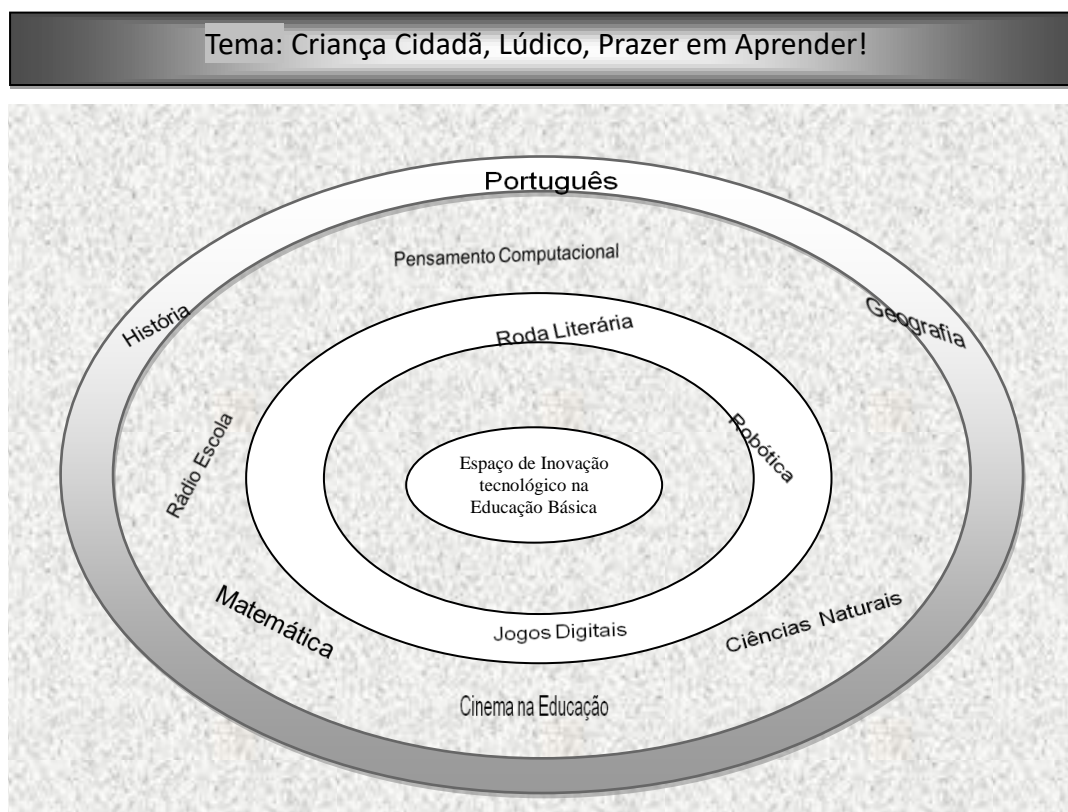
Tema: Criança Cidadã, Lúdico, Prazer em Aprender!

Português

Pensamento Computacional

História

Geografia

Roda Literária

Rádio Escola

Robótica

Espaço de Inovação tecnológico na Educação Básica

Matemática

Jogos Digitais

Ciências Naturais

Cinema na Educação